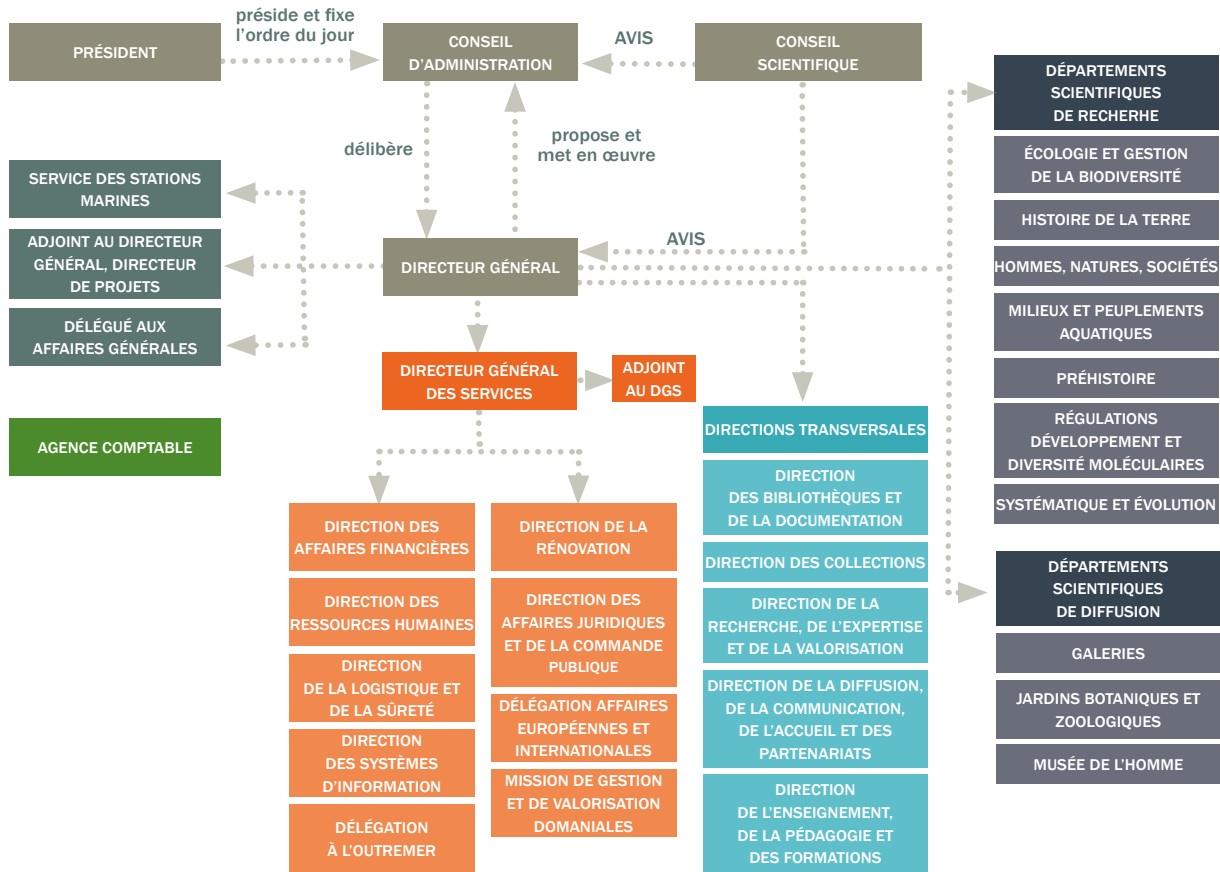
PRÉSIDENT

préside et fixe l'ordre du jour

CONSEIL D'ADMINISTRATION

AVIS

CONSEIL SCIENTIFIQUE

délibère

propose et met en œuvre

SERVICE DES STATIONS MARINES

ADJOINT AU DIRECTEUR GÉNÉRAL, DIRECTEUR DE PROJETS

DÉLÉGUÉ AUX AFFAIRES GÉNÉRALES

DIRECTEUR GÉNÉRAL

AVIS

DIRECTEUR GÉNÉRAL DES SERVICES

ADJOINT AU DGS

AGENCE COMPTABLE

DIRECTION DES AFFAIRES FINANCIÈRES

DIRECTION DES RESSOURCES HUMAINES

DIRECTION DE LA LOGISTIQUE ET DE LA SÛRETÉ

DIRECTION DES SYSTÈMES D'INFORMATION

DÉLÉGATION À L'OUTREMER

DIRECTION DE LA RÉNOVATION

DIRECTION DES AFFAIRES JURIDIQUES ET DE LA COMMANDE PUBLIQUE

DÉLÉGATION AFFAIRES EUROPÉENNES ET INTERNATIONALES

MISSION DE GESTION ET DE VALORISATION DOMANIALES

DIRECTIONS TRANSVERSALES

DIRECTION DES BIBLIOTHÈQUES ET DE LA DOCUMENTATION

DIRECTION DES COLLECTIONS

DIRECTION DE LA RECHERCHE, DE L'EXPERTISE ET DE LA VALORISATION

DIRECTION DE LA DIFFUSION, DE LA COMMUNICATION, DE L'ACCUEIL ET DES PARTENARIATS

DIRECTION DE L'ENSEIGNEMENT, DE LA PÉDAGOGIE ET DES FORMATIONS

DÉPARTEMENTS SCIENTIFIQUES DE RECHERHE

ÉCOLOGIE ET GESTION DE LA BIODIVERSITÉ

HISTOIRE DE LA TERRE

HOMMES, NATURES, SOCIÉTÉS

MILIEUX ET PEUPLEMENTS AQUATIQUES

PRÉHISTOIRE

RÉGULATIONS DÉVELOPPEMENT ET DIVERSITÉ MOLÉCULAIRES

SYSTÉMATIQUE ET ÉVOLUTION

DÉPARTEMENTS SCIENTIFIQUES DE DIFFUSION

GALERIES

JARDINS BOTANIQUES ET ZOOLOGIQUES

MUSÉE DE L'HOMME